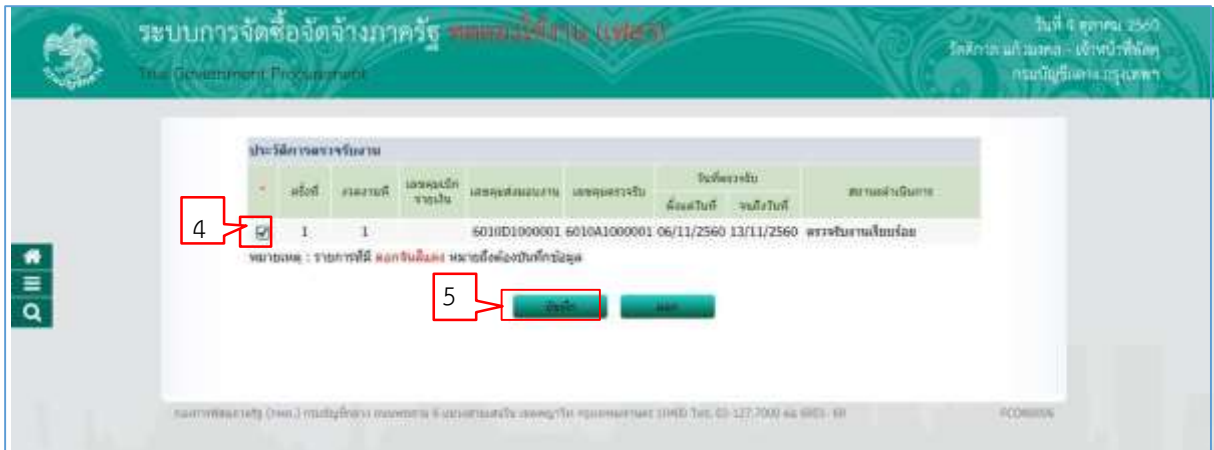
ระบบการจัดซื้อจัดจ้างภาครัฐ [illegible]

Thai Government Procurement

วันที่ 4 ตุลาคม 2560
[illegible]
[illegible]

ประวัติการตรวจรับงาน

| * | ครั้งที่ | งวดงานที่ | เลขคุมเบิกจ่ายเงิน | เลขคุมส่งมอบงาน | เลขคุมตรวจรับ | วันที่ตรวจรับ ตั้งแต่วันที่ | วันที่ตรวจรับ จนถึงวันที่ | สถานะดำเนินการ |
|---|---|---|---|---|---|---|---|---|
| ☑ | 1 | 1 | | 6010D1000001 | 6010A1000001 | 06/11/2560 | 13/11/2560 | ตรวจรับงานเรียบร้อย |

หมายเหตุ : รายการที่มี ดอกจันสีแดง หมายถึงต้องบันทึกข้อมูล

4

5

บันทึก

กลับ

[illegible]